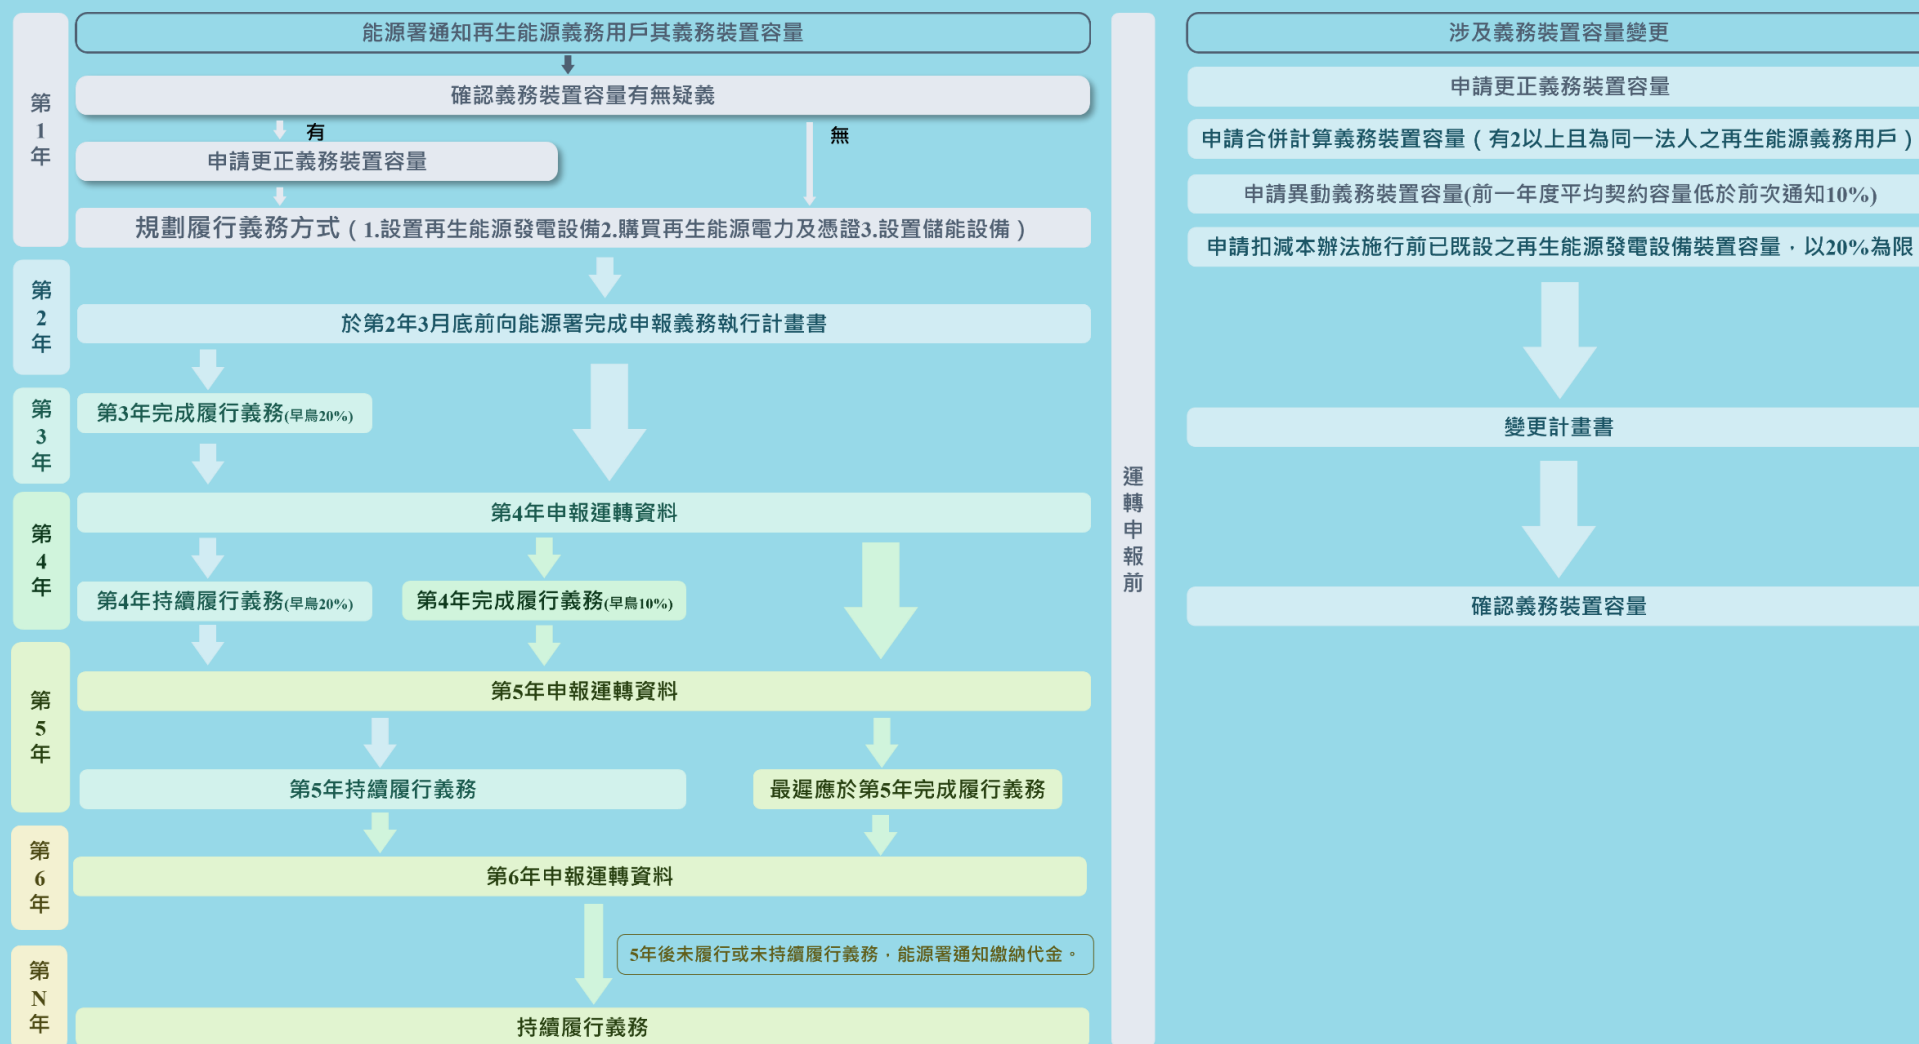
第1年

能源署通知再生能源義務用戶其義務裝置容量

確認義務裝置容量有無疑義

有

無

申請更正義務裝置容量

規劃履行義務方式（1.設置再生能源發電設備2.購買再生能源電力及憑證3.設置儲能設備）

第2年

於第2年3月底前向能源署完成申報義務執行計畫書

第3年

第3年完成履行義務(早鳥20%)

第4年

第4年申報運轉資料

第4年持續履行義務(早鳥20%)

第4年完成履行義務(早鳥10%)

第5年

第5年申報運轉資料

第5年持續履行義務

最遲應於第5年完成履行義務

第6年

第6年申報運轉資料

5年後未履行或未持續履行義務，能源署通知繳納代金。

第N年

持續履行義務

運轉申報前

涉及義務裝置容量變更

申請更正義務裝置容量

申請合併計算義務裝置容量（有2以上且為同一法人之再生能源義務用戶）

申請異動義務裝置容量(前一年度平均契約容量低於前次通知10%)

申請扣減本辦法施行前已既設之再生能源發電設備裝置容量，以20%為限

變更計畫書

確認義務裝置容量